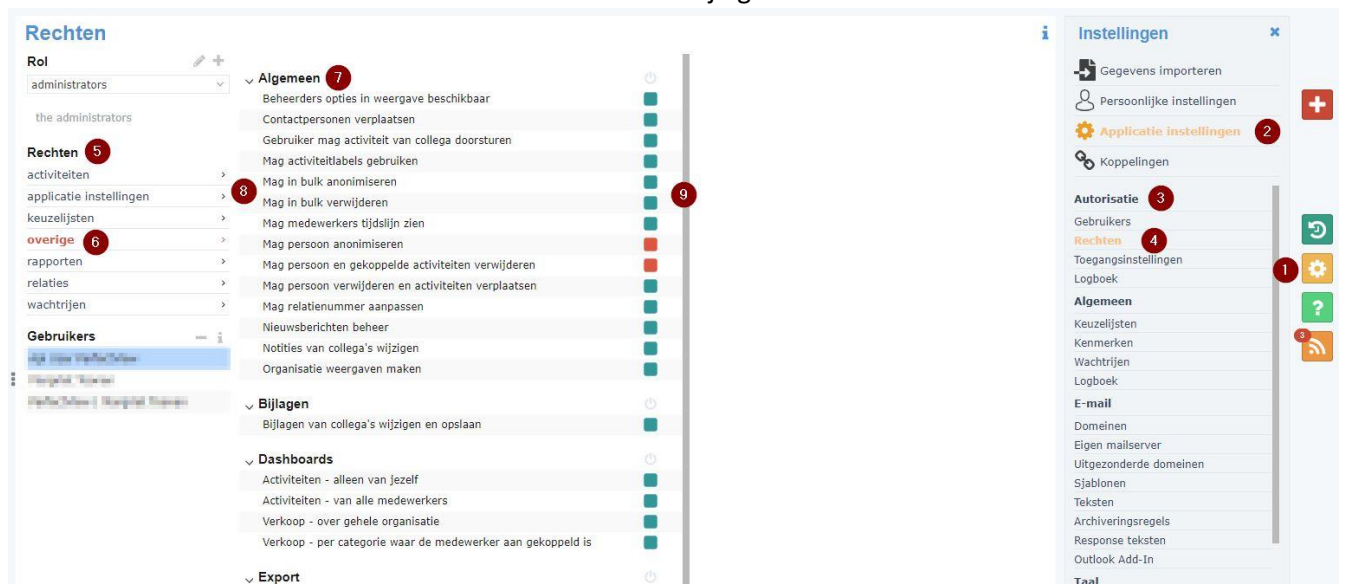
Rechten

Rol
administrators
the administrators

Rechten 5
activiteiten
applicatie instellingen
keuzelijsten
overige 6
rapporten
relaties
wachtrijen

Gebruikers
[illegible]
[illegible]
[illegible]

Algemeen 7
Beheerders opties in weergave beschikbaar
Contactpersonen verplaatsen
Gebruiker mag activiteit van collega doorsturen
Mag activiteitlabels gebruiken
8 Mag in bulk anonimiseren
Mag in bulk verwijderen
Mag medewerkers tijdslijn zien
Mag persoon anonimiseren
Mag persoon en gekoppelde activiteiten verwijderen
Mag persoon verwijderen en activiteiten verplaatsen
Mag relatienummer aanpassen
Nieuwsberichten beheer
Notities van collega's wijzigen
Organisatie weergaven maken
9

Bijlagen
Bijlagen van collega's wijzigen en opslaan

Dashboards
Activiteiten - alleen van jezelf
Activiteiten - van alle medewerkers
Verkoop - over gehele organisatie
Verkoop - per categorie waar de medewerker aan gekoppeld is

Export

Instellingen
Gegevens importeren
Persoonlijke instellingen
Applicatie instellingen 2
Koppelingen

Autorisatie 3
Gebruikers
Rechten 4
Toegangsinstellingen
Logboek
Algemeen
Keuzelijsten
Kenmerken
Wachtrijen
Logboek
E-mail
Domeinen
Eigen mailserver
Uitgezonderde domeinen
Sjablonen
Teksten
Archiveringsregels
Response teksten
Outlook Add-In
Taal

1
3